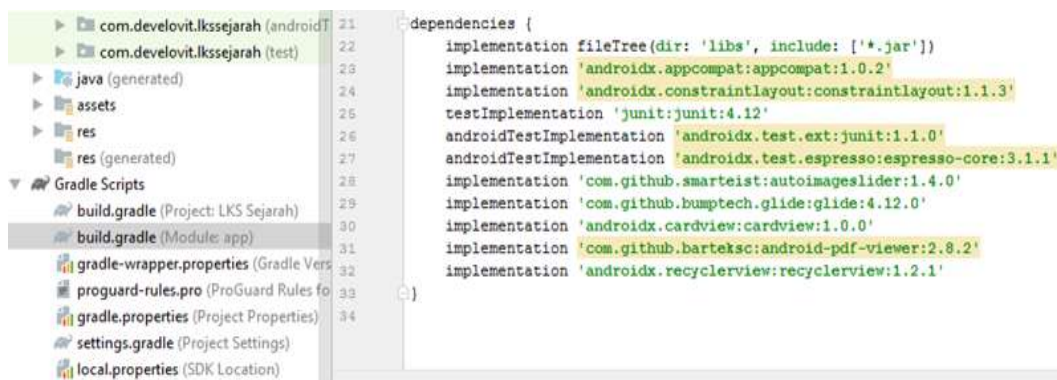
com.develovit.lkssejarah (androidT
com.develovit.lkssejarah (test)
java (generated)
assets
res
res (generated)
Gradle Scripts
build.gradle (Project: LKS Sejarah)
build.gradle (Module: app)
gradle-wrapper.properties (Gradle Vers
proguard-rules.pro (ProGuard Rules fo
gradle.properties (Project Properties)
settings.gradle (Project Settings)
local.properties (SDK Location)

21 dependencies {
22 implementation fileTree(dir: 'libs', include: ['*.jar'])
23 implementation 'androidx.appcompat:appcompat:1.0.2'
24 implementation 'androidx.constraintlayout:constraintlayout:1.1.3'
25 testImplementation 'junit:junit:4.12'
26 androidTestImplementation 'androidx.test.ext:junit:1.1.0'
27 androidTestImplementation 'androidx.test.espresso:espresso-core:3.1.1'
28 implementation 'com.github.smarteist:autoimageslider:1.4.0'
29 implementation 'com.github.bumptech.glide:glide:4.12.0'
30 implementation 'androidx.cardview:cardview:1.0.0'
31 implementation 'com.github.barteksc:android-pdf-viewer:2.8.2'
32 implementation 'androidx.recyclerview:recyclerview:1.2.1'
33 }
34